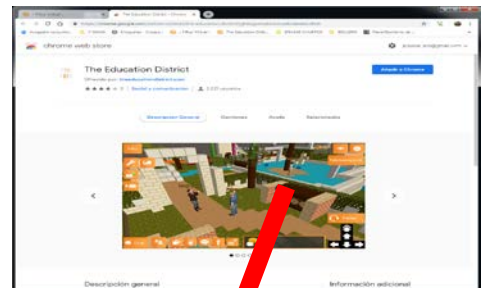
chrome web store

The Education District

Ofrecido por: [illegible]

★★★★ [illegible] | Social y comunicación | 2.000 usuarios

Añadir a Chrome

Descripción General | Opiniones | Ayuda | Relacionados

Descripción general

Información adicional